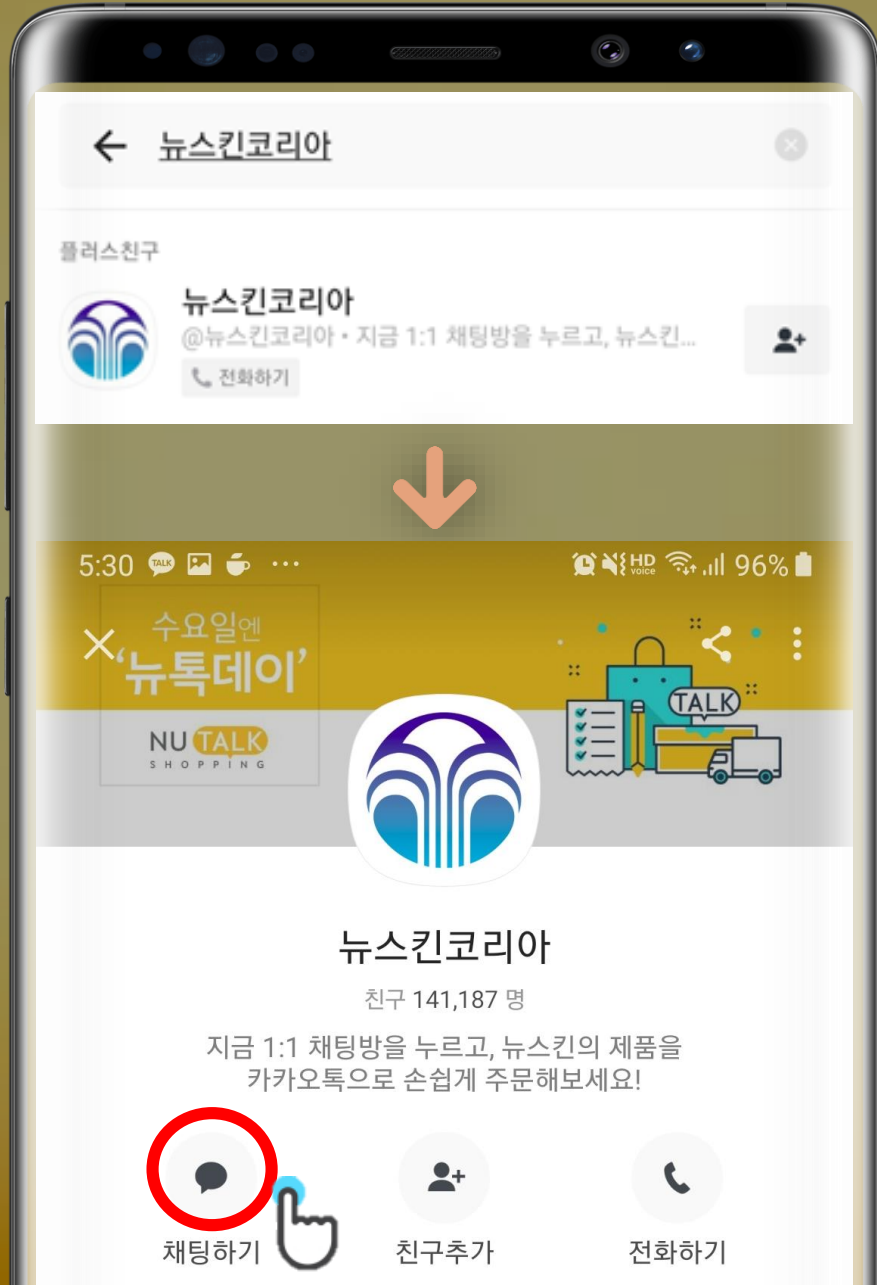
뉴스킨코리아

플러스친구

뉴스킨코리아
@뉴스킨코리아 • 지금 1:1 채팅방을 누르고, 뉴스킨...
전화하기

5:30 TALK 96%

수요일엔
'뉴톡데이'
NU TALK
SHOPPING

TALK

뉴스킨코리아
친구 141,187 명
지금 1:1 채팅방을 누르고, 뉴스킨의 제품을 카카오톡으로 손쉽게 주문해보세요!

채팅하기
친구추가
전화하기